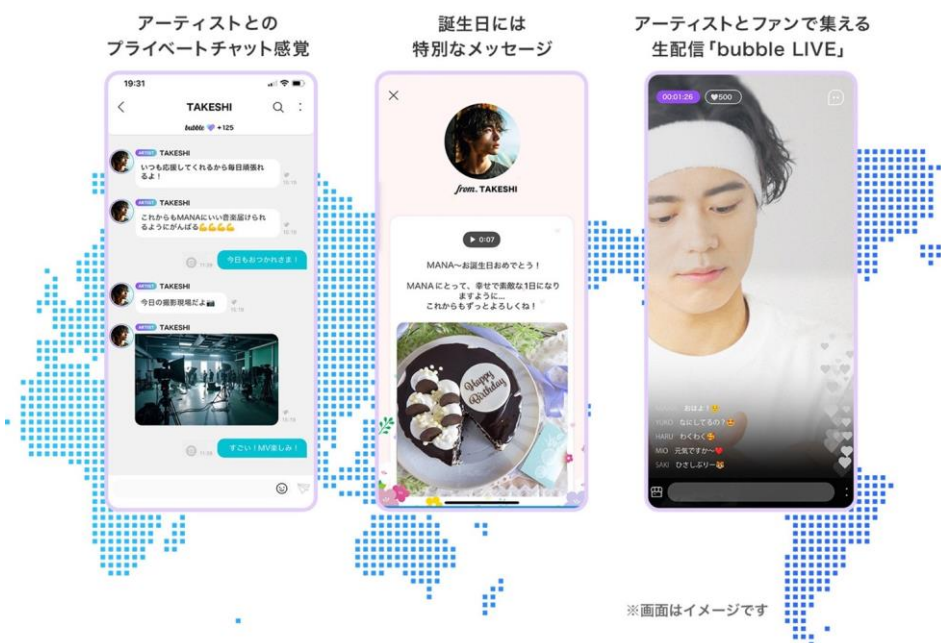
アーティストとの
プライベートチャット感覚

19:31

TAKESHI

bubble +125

ARTIST TAKESHI
いつも応援してくれるから毎日頑張れるよ！

ARTIST TAKESHI
これからもMANAにいい音楽届けられるようにがんばる💪💪💪

今日もおつかれさま！

ARTIST TAKESHI
今日の撮影現場だよ📷

ARTIST TAKESHI

すごい！MV楽しみ！

誕生日には
特別なメッセージ

from. TAKESHI

▶ 0:07

MANA～お誕生日おめでとう！

MANAにとって、幸せで素敵な1日になりますように…
これからもずっとよろしくね！

Happy Birthday

アーティストとファンで集える
生配信「bubble LIVE」

00:01:26
500

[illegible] おはよ！
YUKO なにしてるの？
HARU わくわく
MIO 元気ですか～
SAKI ひさしぶり～

※画面はイメージです